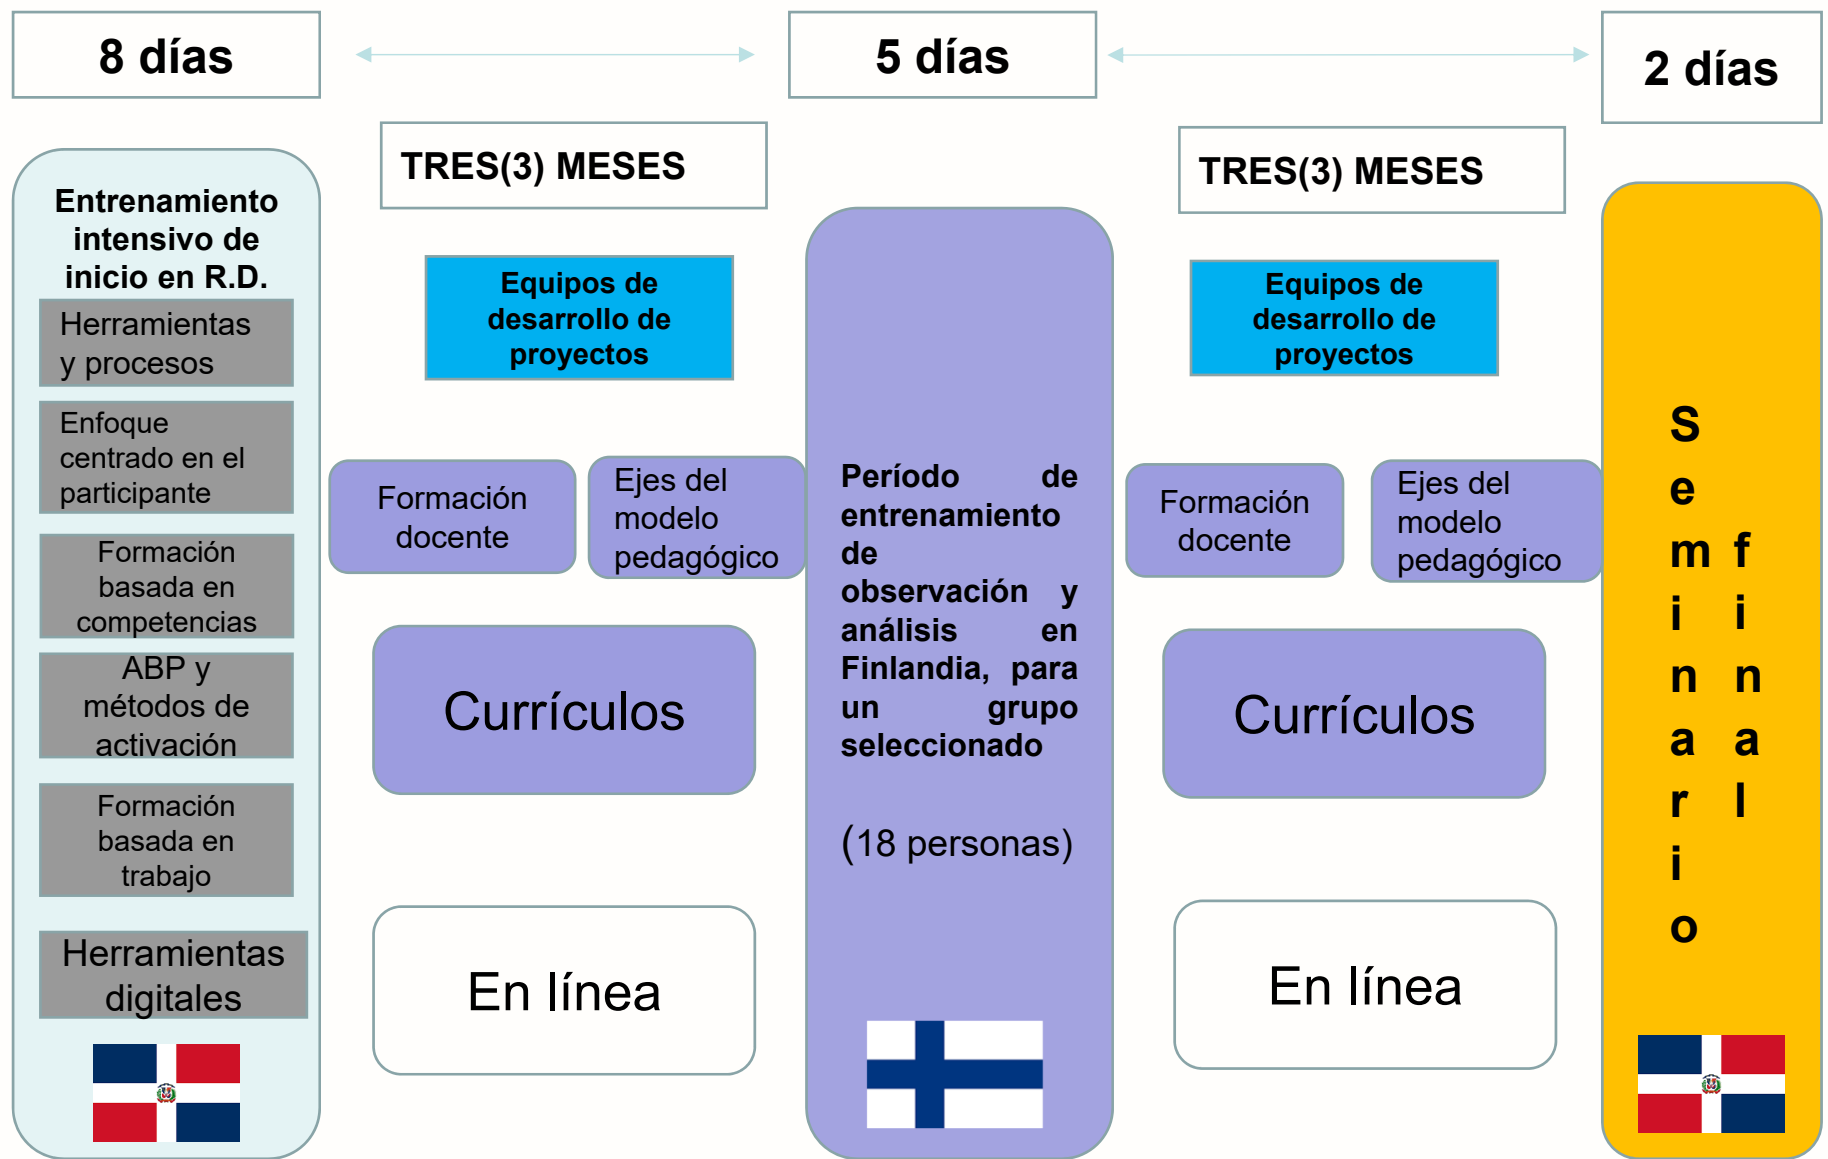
8 días

5 días

2 días

Entrenamiento intensivo de inicio en R.D.

Herramientas y procesos

Enfoque centrado en el participante

Formación basada en competencias

ABP y métodos de activación

Formación basada en trabajo

Herramientas digitales

TRES(3) MESES

Equipos de desarrollo de proyectos

Formación docente

Ejes del modelo pedagógico

Currículos

En línea

Período de entrenamiento de observación y análisis en Finlandia, para un grupo seleccionado

(18 personas)

TRES(3) MESES

Equipos de desarrollo de proyectos

Formación docente

Ejes del modelo pedagógico

Currículos

En línea

Seminario final